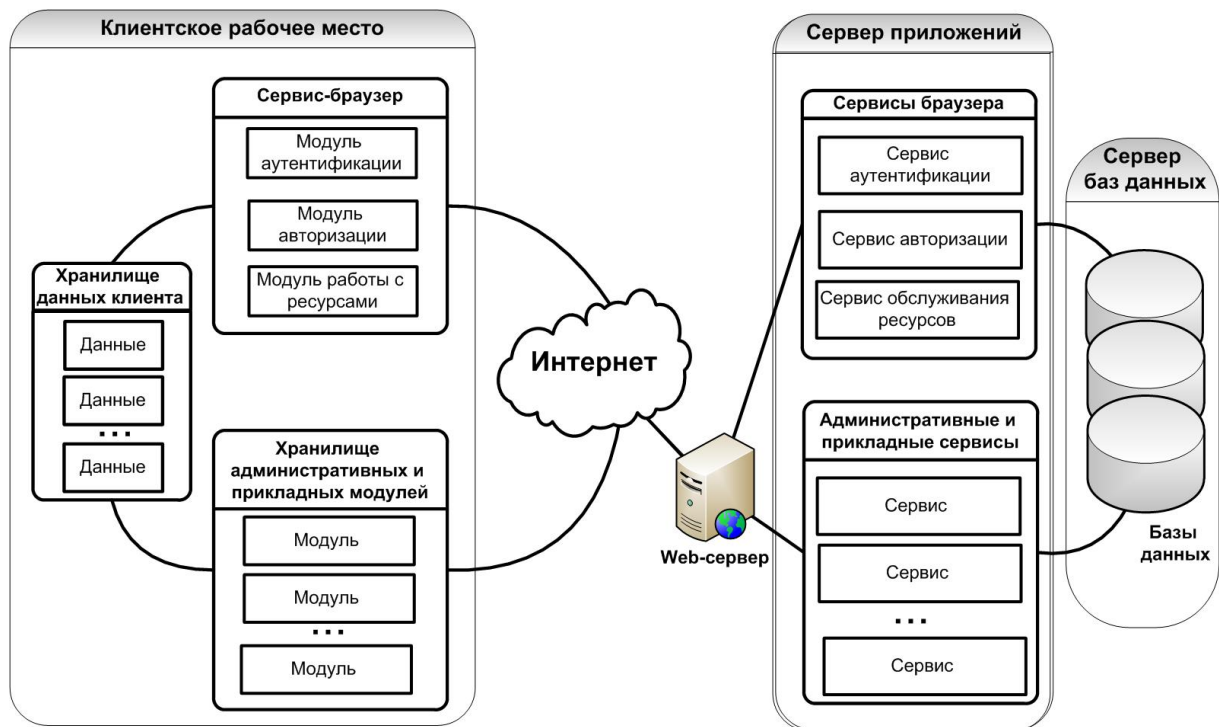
Клиентское рабочее место

Сервис-браузер

Модуль аутентификации

Модуль авторизации

Модуль работы с ресурсами

Хранилище данных клиента

Данные

Данные

...

Данные

Хранилище административных и прикладных модулей

Модуль

Модуль

...

Модуль

Интернет

Web-сервер

Сервер приложений

Сервисы браузера

Сервис аутентификации

Сервис авторизации

Сервис обслуживания ресурсов

Административные и прикладные сервисы

Сервис

Сервис

...

Сервис

Сервер баз данных

Базы данных